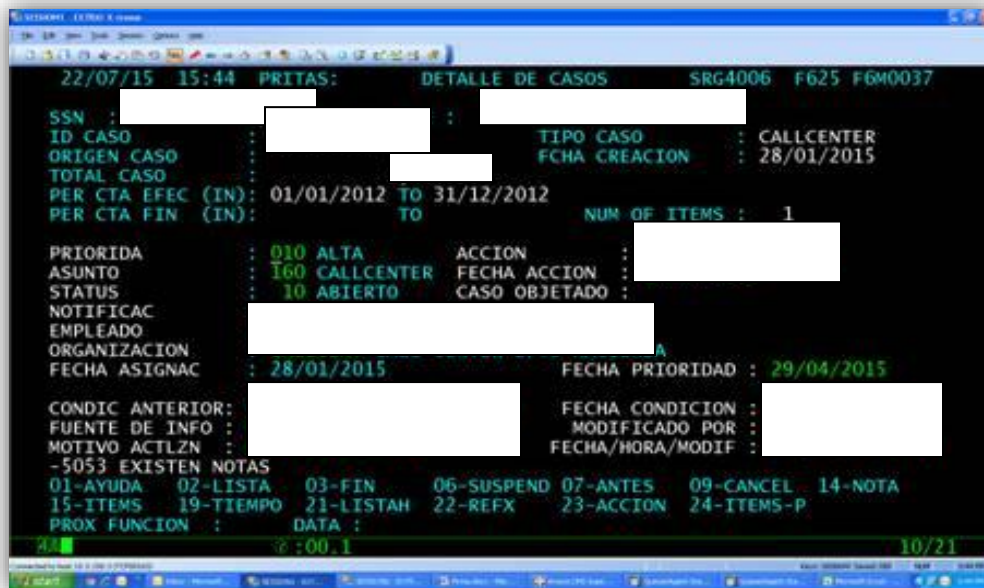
22/07/15 15:44 PRITAS: DETALLE DE CASOS SRG4006 F625 F6M0037

SSN : :
ID CASO : TIPO CASO : CALLCENTER
ORIGEN CASO : FCHA CREACION : 28/01/2015
TOTAL CASO :
PER CTA EFEC (IN): 01/01/2012 TO 31/12/2012
PER CTA FIN (IN): TO NUM OF ITEMS : 1

PRIORIDA : 010 ALTA ACCION :
ASUNTO : 160 CALLCENTER FECHA ACCION :
STATUS : 10 ABIERTO CASO OBJETADO :
NOTIFICAC
EMPLEADO
ORGANIZACION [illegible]
FECHA ASIGNAC : 28/01/2015 FECHA PRIORIDAD : 29/04/2015

CONDIC ANTERIOR: FECHA CONDICION :
FUENTE DE INFO : MODIFICADO POR :
MOTIVO ACTLZN : FECHA/HORA/MODIF :
-5053 EXISTEN NOTAS
01-AYUDA 02-LISTA 03-FIN 06-SUSPEND 07-ANTES 09-CANCEL 14-NOTA
15-ITEMS 19-TIEMPO 21-LISTAH 22-REFX 23-ACCION 24-ITEMS-P
PROX FUNCION : DATA :

:00.1 10/21

start